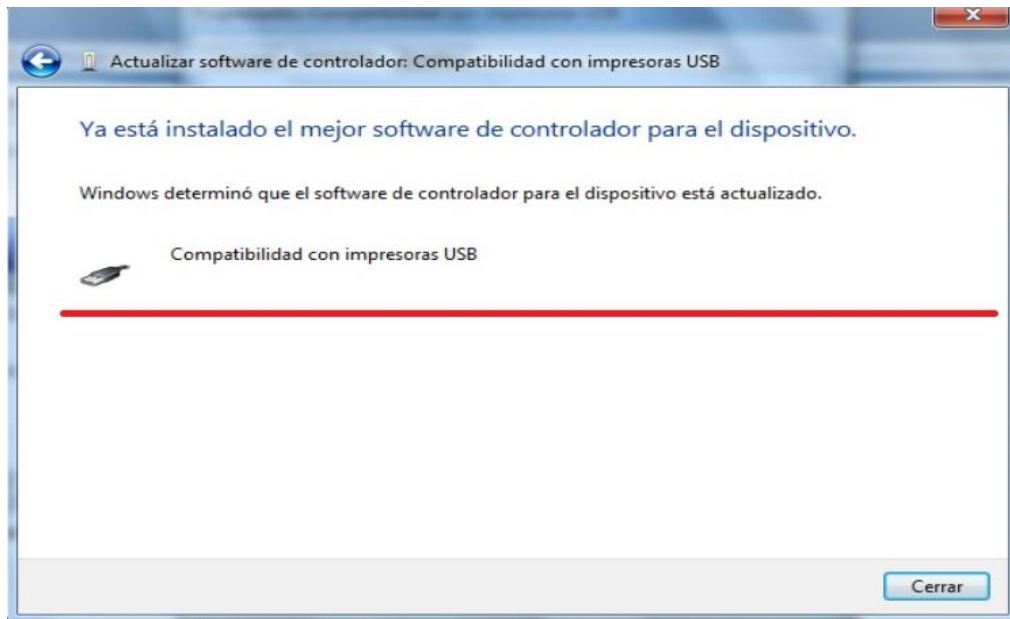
Actualizar software de controlador: Compatibilidad con impresoras USB

Ya está instalado el mejor software de controlador para el dispositivo.

Windows determinó que el software de controlador para el dispositivo está actualizado.

Compatibilidad con impresoras USB

Cerrar